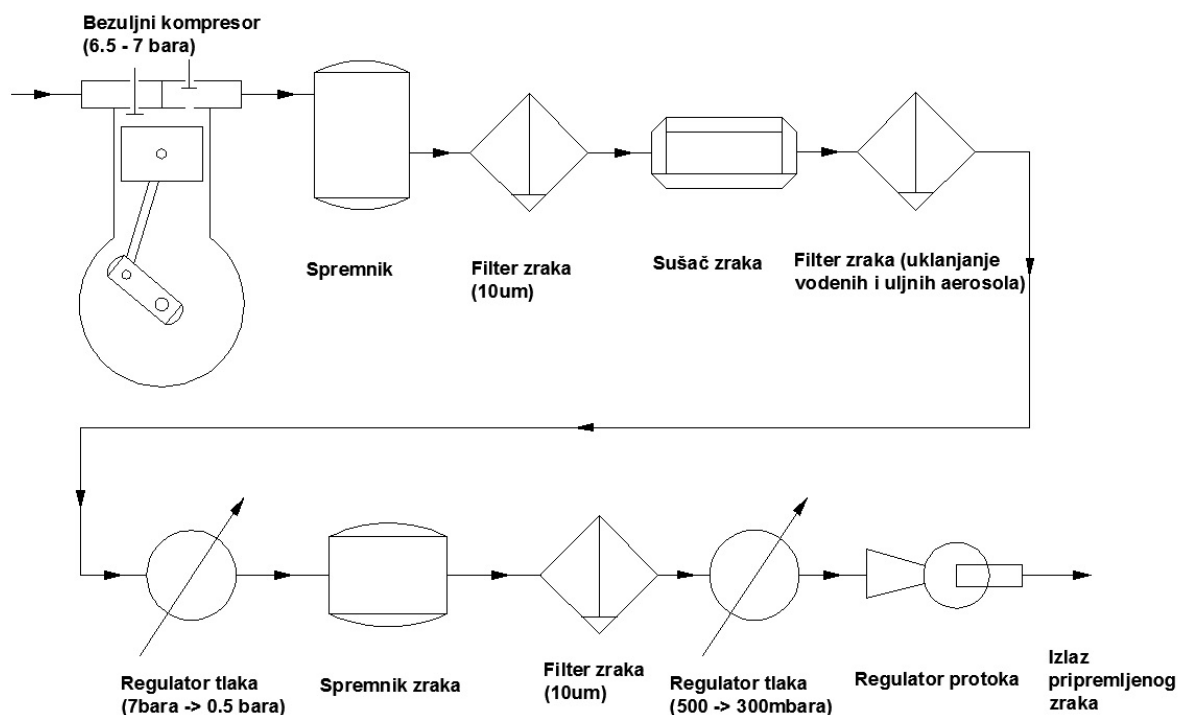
Bezuljni kompresor
(6.5 - 7 bara)

Spremnik

Filter zraka
(10um)

Sušač zraka

Filter zraka (uklanjanje vodenih i uljnih aerosola)

Regulator tlaka
(7bara -> 0.5 bara)

Spremnik zraka

Filter zraka
(10um)

Regulator tlaka
(500 -> 300mbara)

Regulator protoka

Izlaz pripremljenog zraka